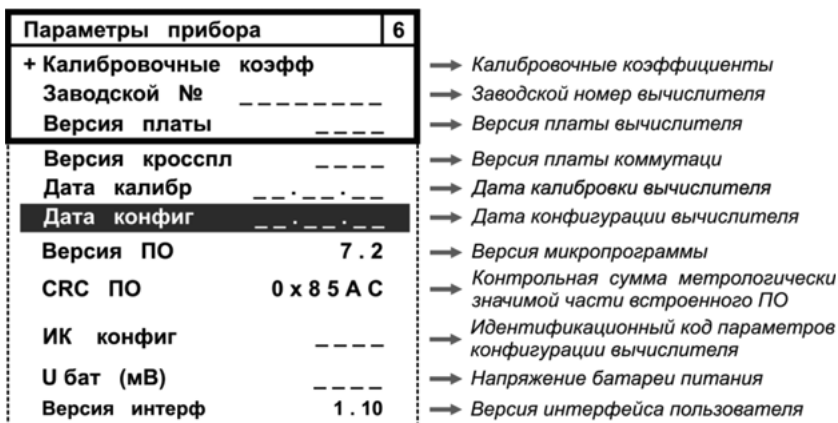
| Параметры прибора | 6 |
|---|---|
| + Калибровочные коэфф | |
| Заводской № | _ _ _ _ _ _ _ _ |
| Версия платы | _ _ _ _ |
| Версия кросспл | _ _ _ _ |
| Дата калибр | _ _ . _ _ . _ _ |
| Дата конфиг | _ _ . _ _ . _ _ |
| Версия ПО | 7 . 2 |
| CRC ПО | 0 x 8 5 A C |
| ИК конфиг | _ _ _ _ |
| U бат (мВ) | _ _ _ _ |
| Версия интерф | 1 . 10 |

Калибровочные коэффициенты
Заводской номер вычислителя
Версия платы вычислителя
Версия платы коммутаци
Дата калибровки вычислителя
Дата конфигурации вычислителя
Версия микропрограммы
Контрольная сумма метрологически значимой части встроенного ПО
Идентификационный код параметров конфигурации вычислителя
Напряжение батареи питания
Версия интерфейса пользователя